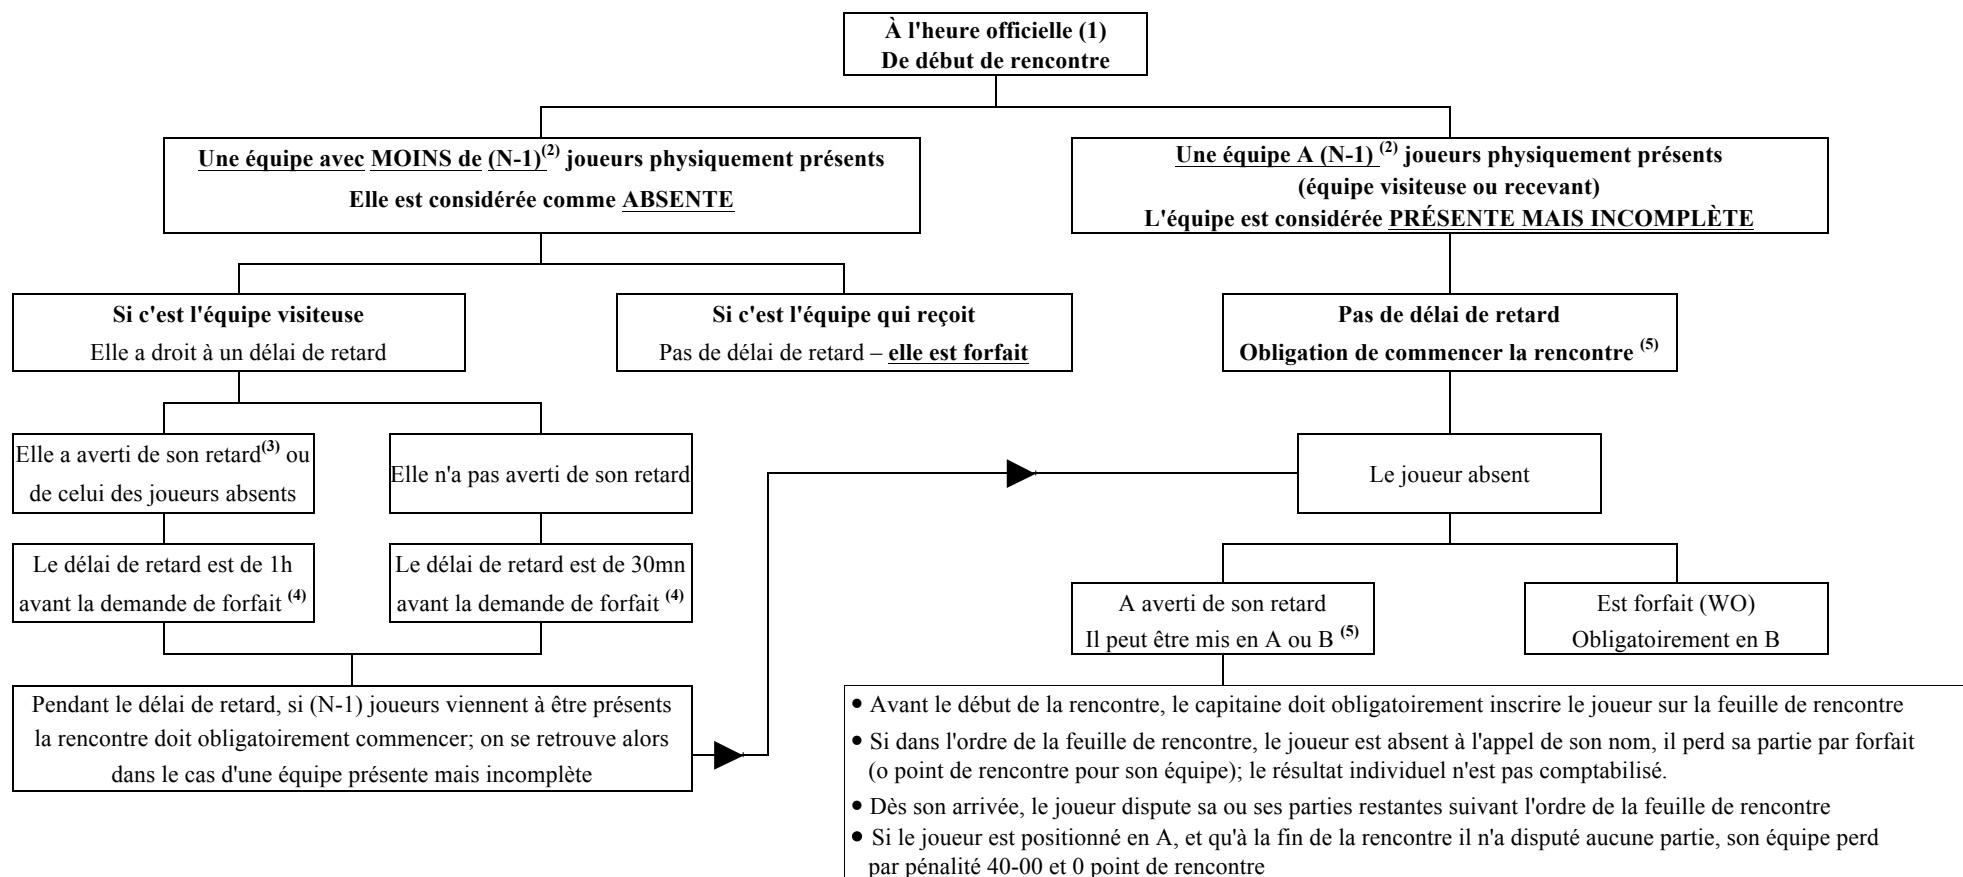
À l'heure officielle (1)
De début de rencontre

Une équipe avec MOINS de (N-1)$^{(2)}$ joueurs physiquement présents
Elle est considérée comme ABSENTE

Une équipe A (N-1) $^{(2)}$ joueurs physiquement présents
(équipe visiteuse ou recevant)
L'équipe est considérée PRÉSENTE MAIS INCOMPLÈTE

Si c'est l'équipe visiteuse
Elle a droit à un délai de retard

Si c'est l'équipe qui reçoit
Pas de délai de retard – elle est forfait

Pas de délai de retard
Obligation de commencer la rencontre $^{(5)}$

Elle a averti de son retard$^{(3)}$ ou de celui des joueurs absents

Elle n'a pas averti de son retard

Le joueur absent

Le délai de retard est de 1h avant la demande de forfait $^{(4)}$

Le délai de retard est de 30mn avant la demande de forfait $^{(4)}$

A averti de son retard
Il peut être mis en A ou B $^{(5)}$

Est forfait (WO)
Obligatoirement en B

Pendant le délai de retard, si (N-1) joueurs viennent à être présents la rencontre doit obligatoirement commencer; on se retrouve alors dans le cas d'une équipe présente mais incomplète

• Avant le début de la rencontre, le capitaine doit obligatoirement inscrire le joueur sur la feuille de rencontre
• Si dans l'ordre de la feuille de rencontre, le joueur est absent à l'appel de son nom, il perd sa partie par forfait (o point de rencontre pour son équipe); le résultat individuel n'est pas comptabilisé.
• Dès son arrivée, le joueur dispute sa ou ses parties restantes suivant l'ordre de la feuille de rencontre
• Si le joueur est positionné en A, et qu'à la fin de la rencontre il n'a disputé aucune partie, son équipe perd par pénalité 40-00 et 0 point de rencontre